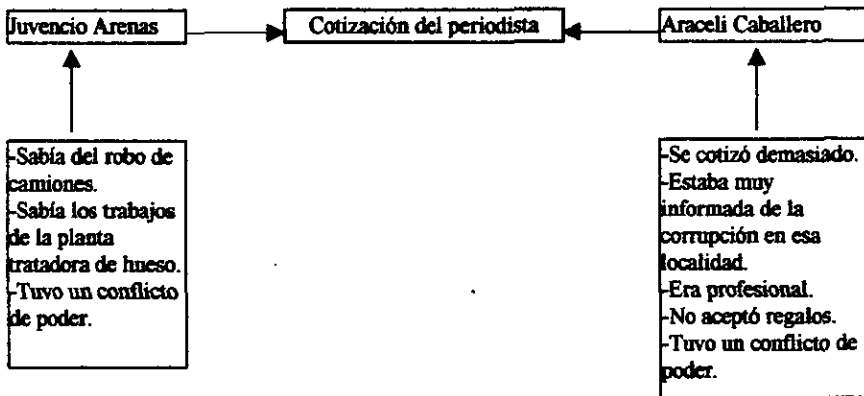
Juvencio Arenas

Cotización del periodista

Araceli Caballero

-Sabía del robo de camiones.
-Sabía los trabajos de la planta tratadora de hueso.
-Tuvo un conflicto de poder.

-Se cotizó demasiado.
-Estaba muy informada de la corrupción en esa localidad.
-Era profesional.
-No aceptó regalos.
-Tuvo un conflicto de poder.